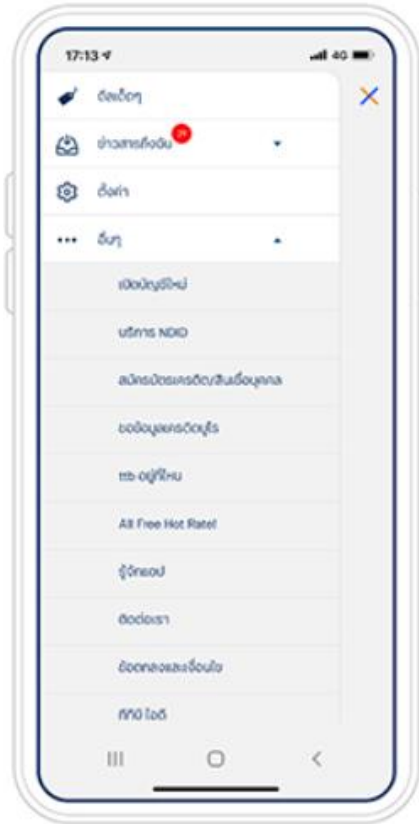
17:13

4G

จัดเบ็ดๆ

ข่าวสารถึงฉัน

ตั้งค่า

อื่นๆ

เปิดบัญชีใหม่

บริการ NDID

สมัครบัตรเครดิต/สินเชื่อบุคคล

ขอข้อมูลเครดิตบูโร

ttb อยู่ที่ไหน

All Free Hot Rate!

รู้จักแอป

ติดต่อเรา

ข้อตกลงและเงื่อนไข

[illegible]